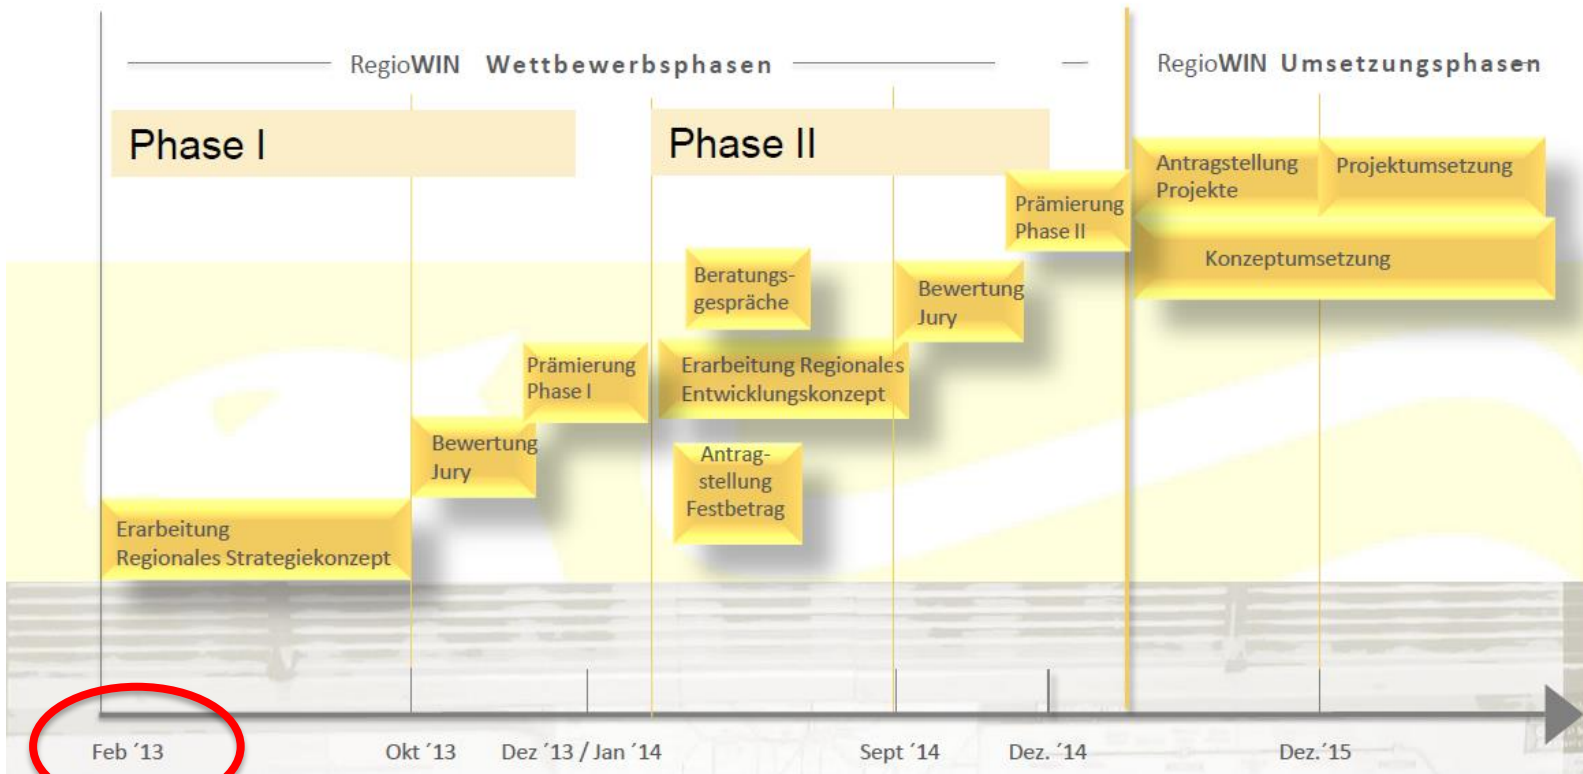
RegioWIN Wettbewerbsphasen

RegioWIN Umsetzungsphasen

Phase I

Phase II

Antragstellung Projekte

Projektumsetzung

Prämierung Phase II

Konzeptumsetzung

Beratungsgespräche

Bewertung Jury

Prämierung Phase I

Erarbeitung Regionales Entwicklungskonzept

Bewertung Jury

Antragstellung Festbetrag

Erarbeitung Regionales Strategiekonzept

Feb ´13

Okt ´13

Dez ´13 / Jan ´14

Sept ´14

Dez. ´14

Dez. ´15